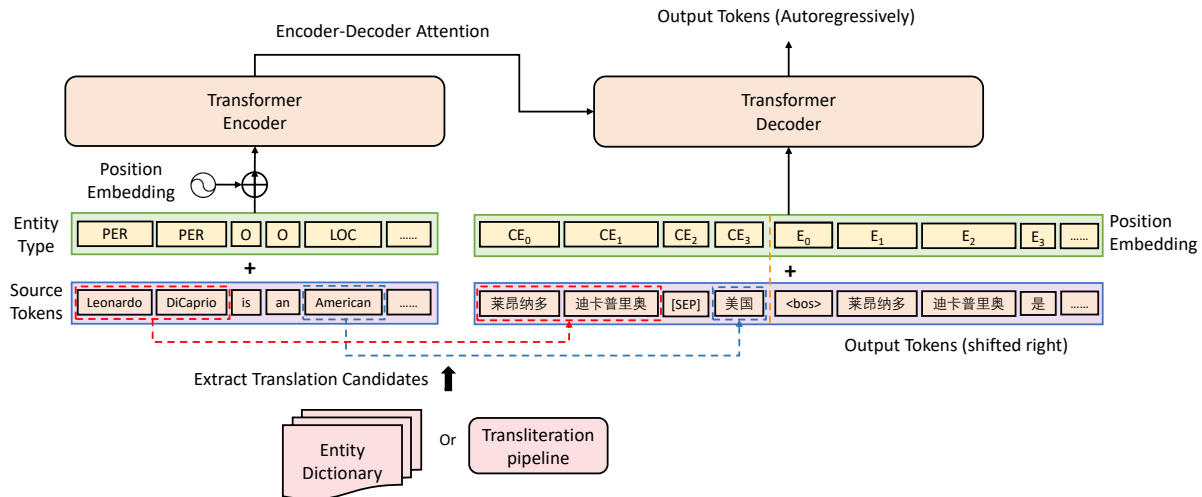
Output Tokens (Autoregressively)

Encoder-Decoder Attention

Transformer Encoder

Transformer Decoder

Position Embedding

Entity Type

PER PER O O LOC ......

$CE_0$ $CE_1$ $CE_2$ $CE_3$ $E_0$ $E_1$ $E_2$ $E_3$ ......

Position Embedding

+

+

Source Tokens

Leonardo DiCaprio is an American ......

莱昂纳多 迪卡普里奥 [SEP] 美国 <bos> 莱昂纳多 迪卡普里奥 是 ......

Output Tokens (shifted right)

Extract Translation Candidates

Entity Dictionary

Or

Transliteration pipeline